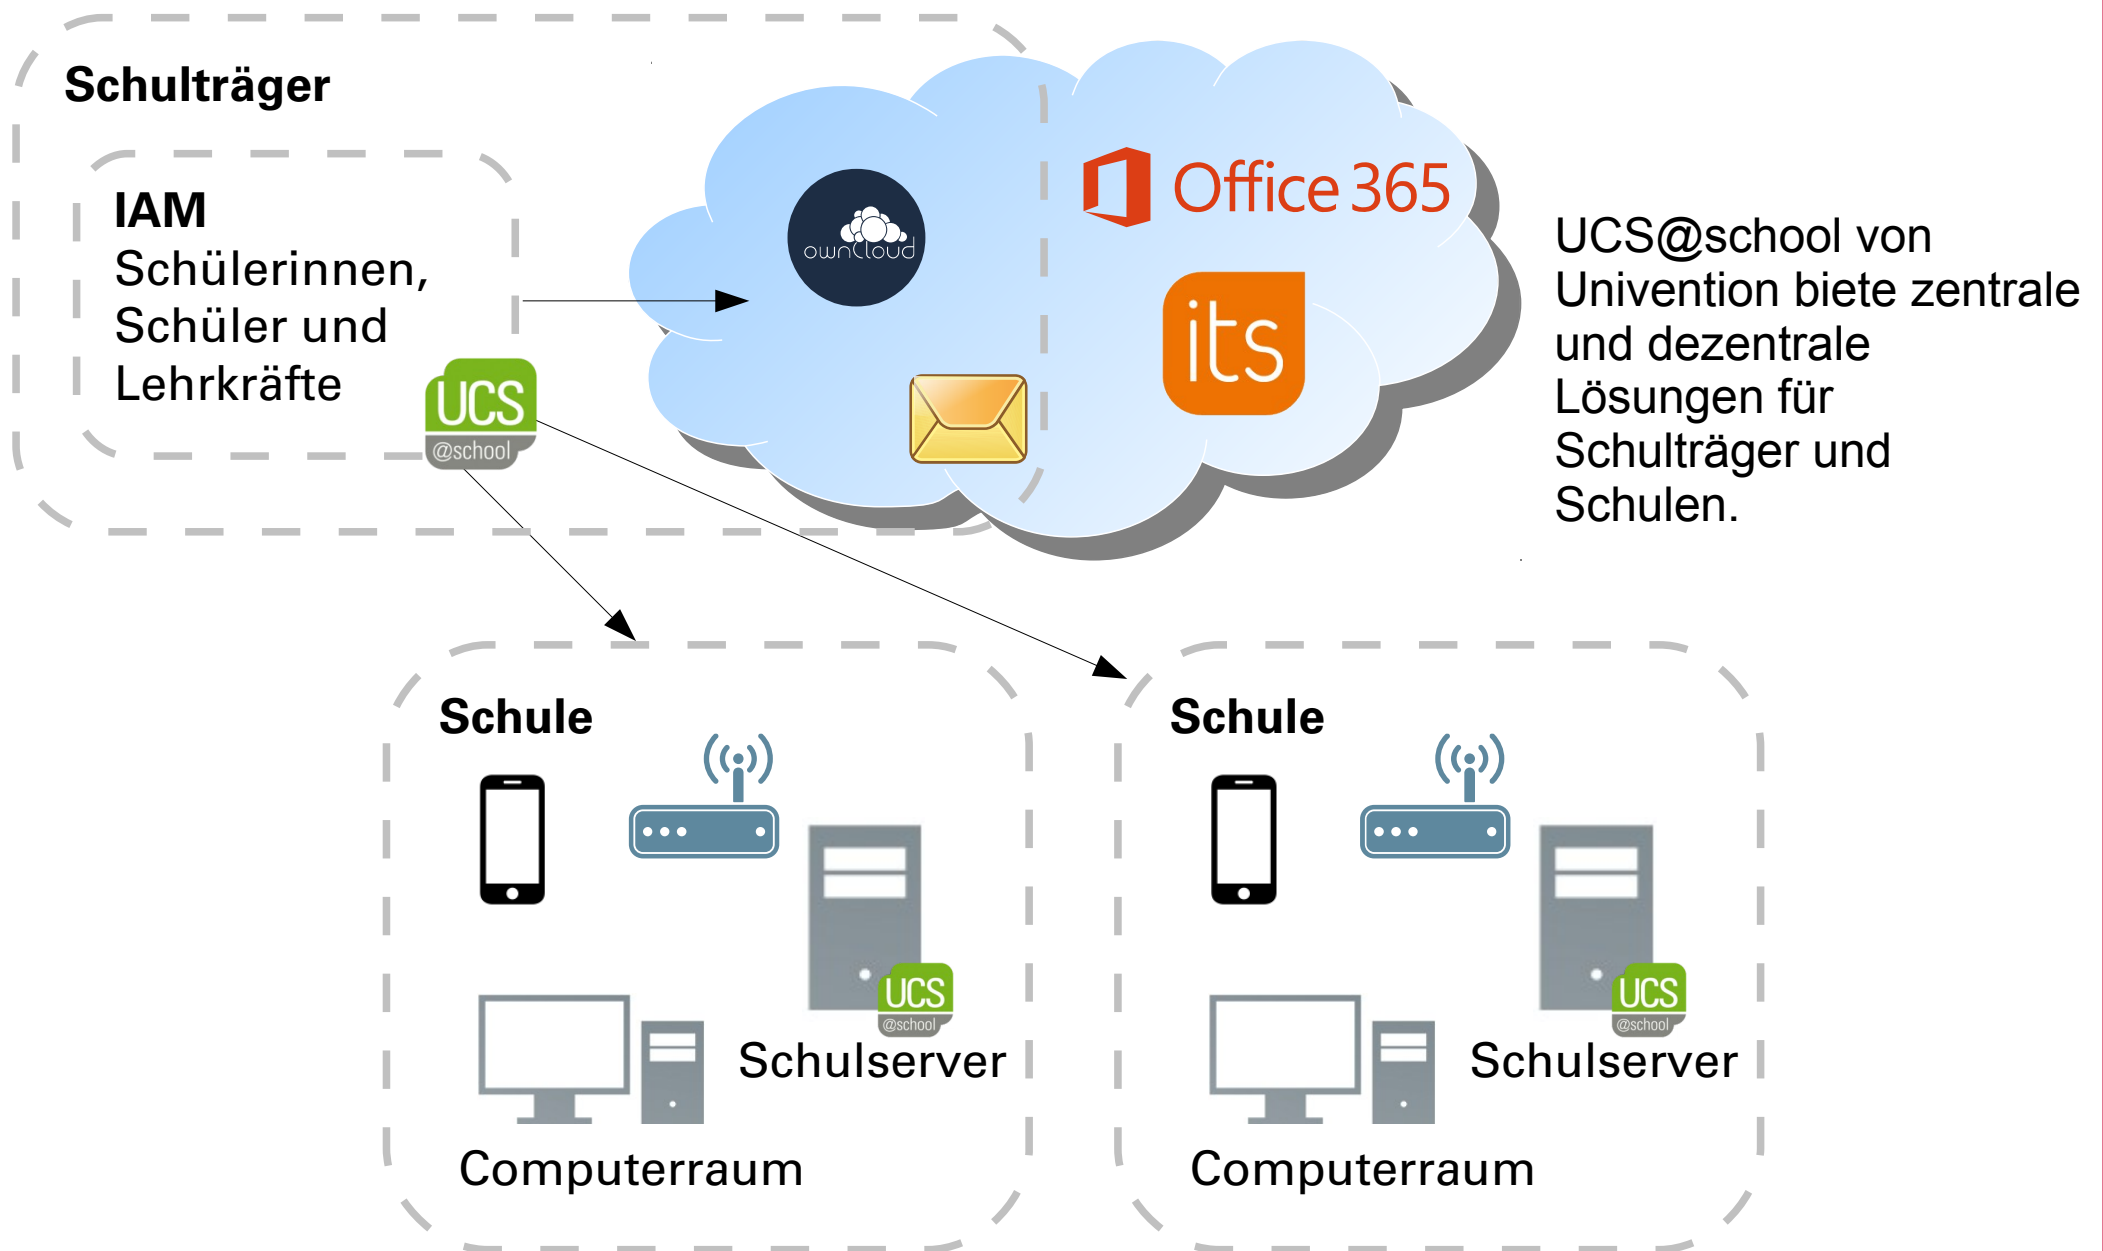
Schulträger

IAM
Schülerinnen, Schüler und Lehrkräfte

UCS
@school

owncloud

Office 365

its

UCS@school von Univention biete zentrale und dezentrale Lösungen für Schulträger und Schulen.

Schule

UCS
@school

Schulserver

Computerraum

Schule

UCS
@school

Schulserver

Computerraum